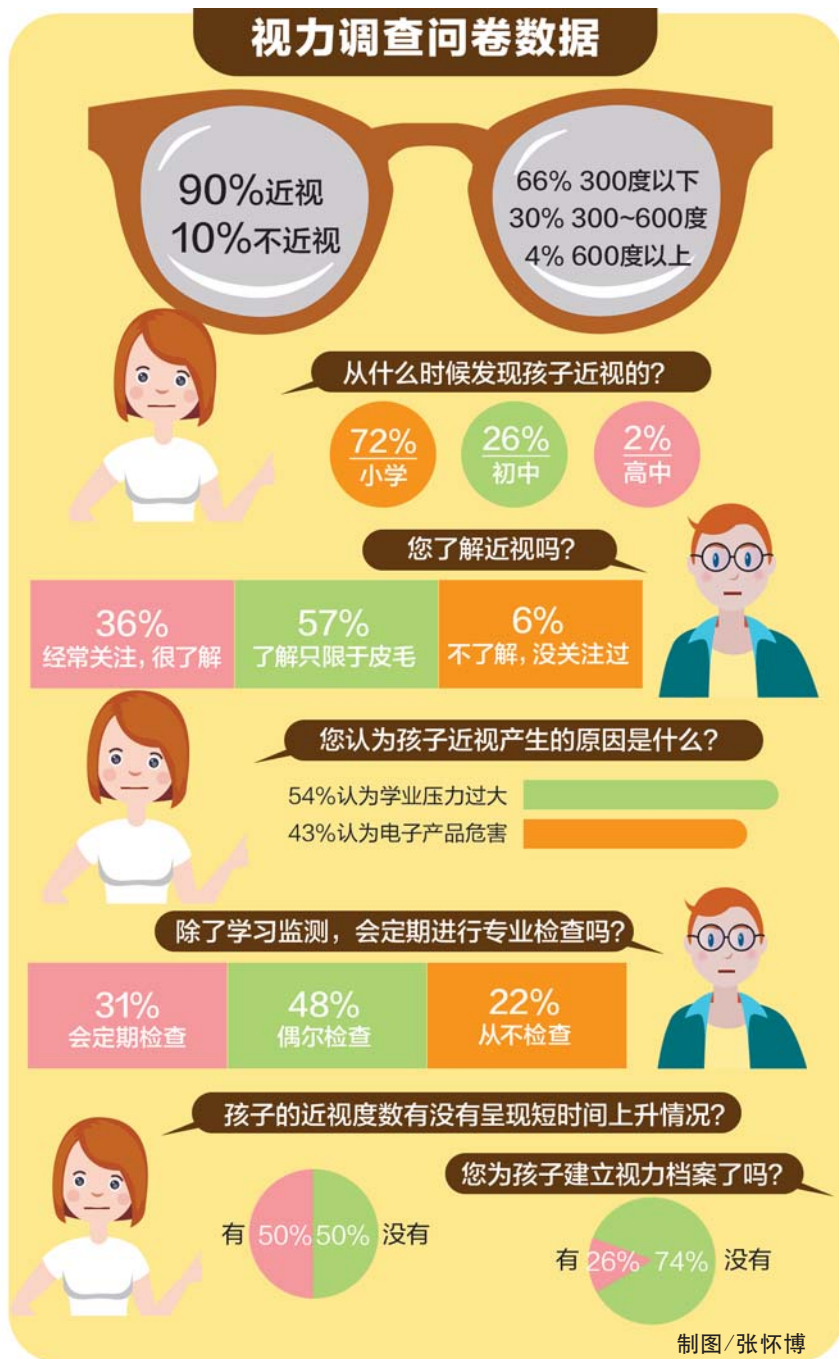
视力调查问卷数据

90%近视
10%不近视

66% 300度以下
30% 300~600度
4% 600度以上

从什么时候发现孩子近视的?

72%
小学

26%
初中

2%
高中

您了解近视吗?

| 36% 经常关注，很了解 | 57% 了解只限于皮毛 | 6% 不了解，没关注过 |
|---|---|---|

您认为孩子近视产生的原因是什么?

54%认为学业压力过大
43%认为电子产品危害

除了学习监测，会定期进行专业检查吗?

| 31% 会定期检查 | 48% 偶尔检查 | 22% 从不检查 |
|---|---|---|

孩子的近视度数有没有呈现短时间上升情况?

有 50% 50% 没有

您为孩子建立视力档案了吗?

有 26% 74% 没有

制图/张怀博